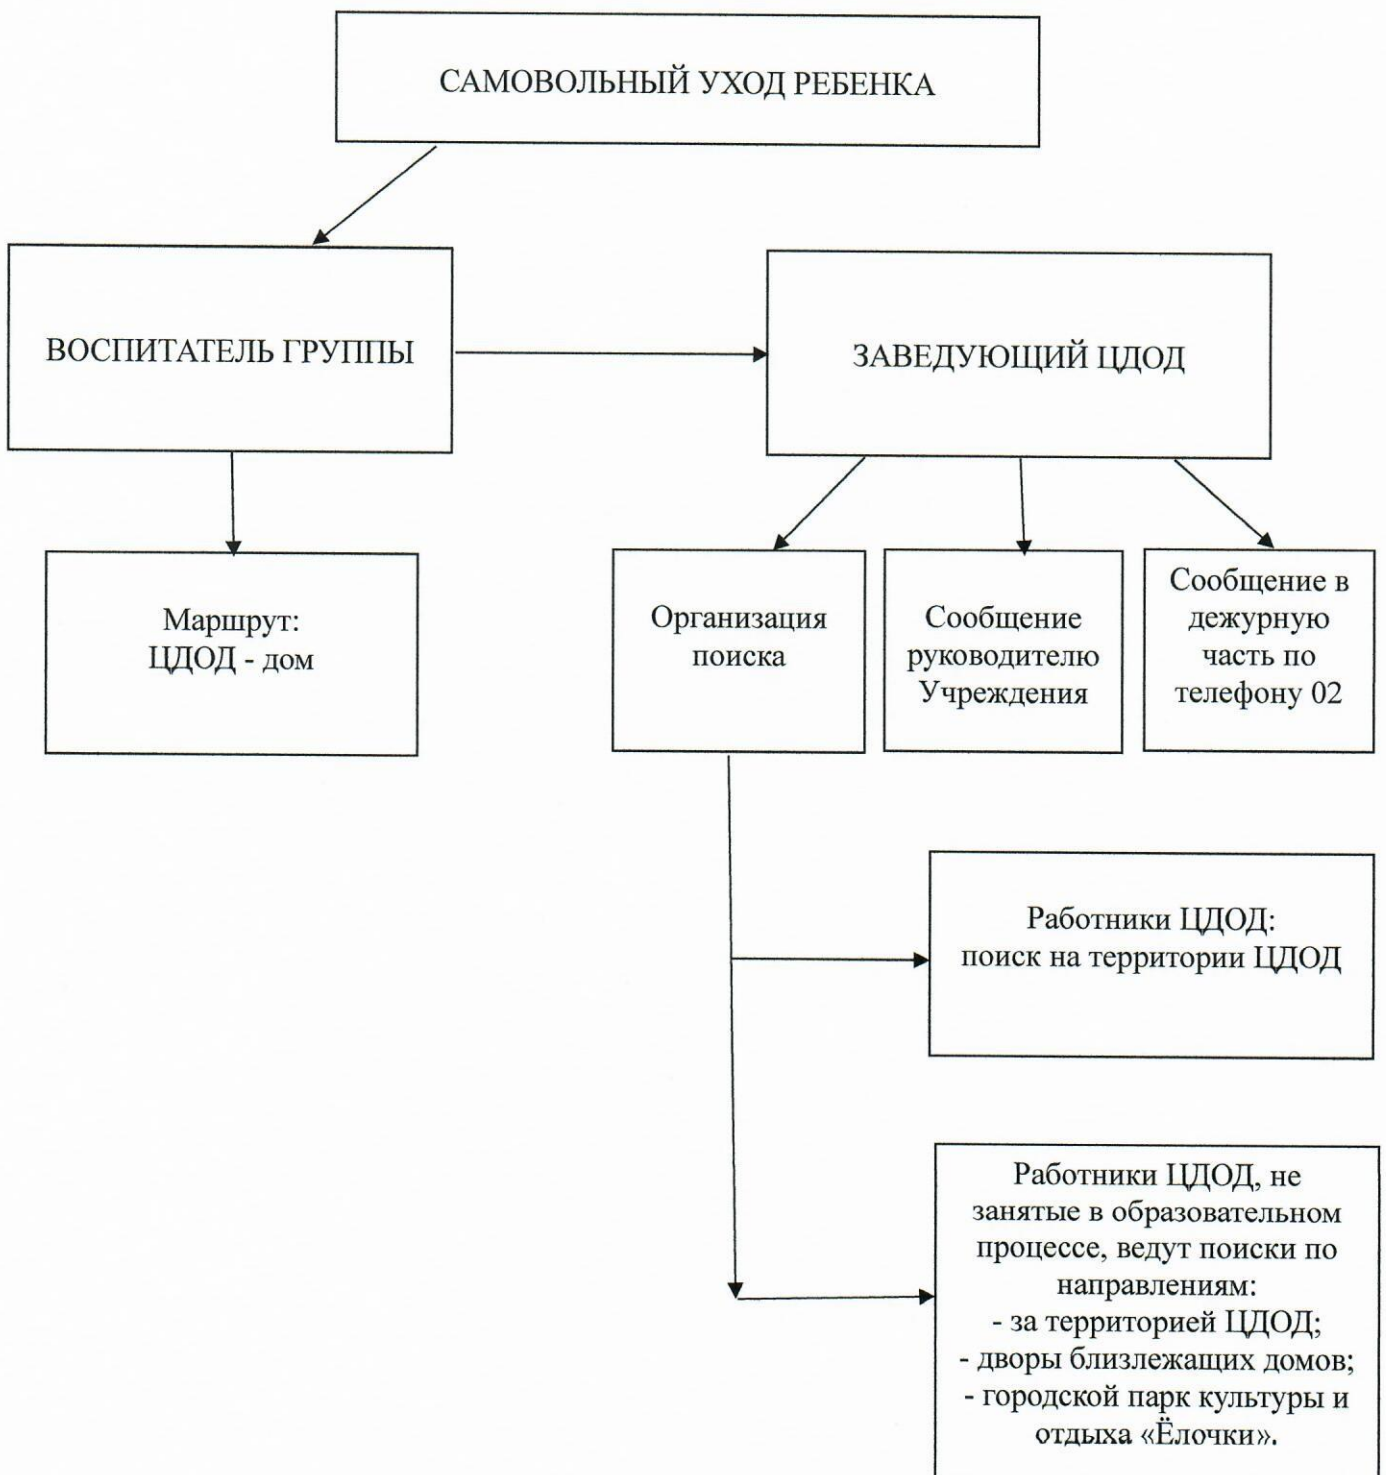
САМОВОЛЬНЫЙ УХОД РЕБЕНКА

ВОСПИТАТЕЛЬ ГРУППЫ

ЗАВЕДУЮЩИЙ ЦДОД

Маршрут:
ЦДОД - дом

Организация поиска

Сообщение руководителю Учреждения

Сообщение в дежурную часть по телефону 02

Работники ЦДОД:
поиск на территории ЦДОД

Работники ЦДОД, не занятые в образовательном процессе, ведут поиски по направлениям:
- за территорией ЦДОД;
- дворы близлежащих домов;
- городской парк культуры и отдыха «Ёлочки».